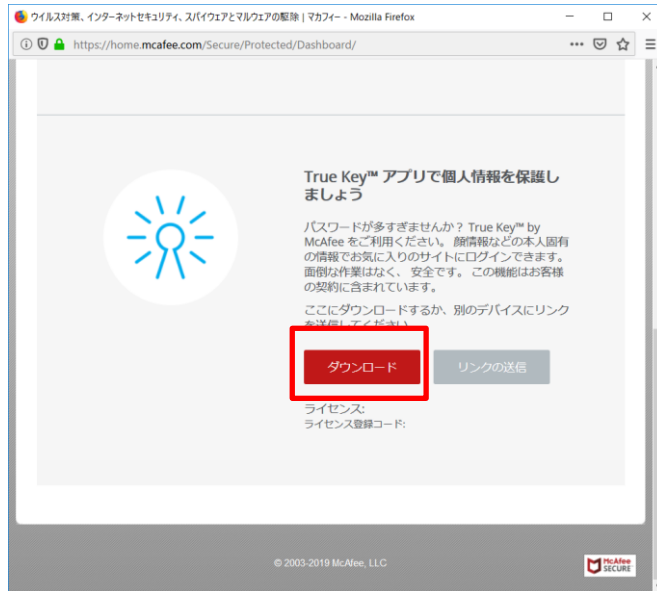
ウイルス対策、インターネットセキュリティ、スパイウェアとマルウェアの駆除 | マカフィー - Mozilla Firefox

https://home.mcafee.com/Secure/Protected/Dashboard/

True Key™ アプリで個人情報を保護しましょう

パスワードが多すぎませんか？ True Key™ by McAfee をご利用ください。顔情報などの本人固有の情報でお気に入りのサイトにログインできます。面倒な作業はなく、安全です。この機能はお客様の契約に含まれています。

ここにダウンロードするか、別のデバイスにリンクを送信してください。

ダウンロード

リンクの送信

ライセンス:
ライセンス登録コード:

© 2003-2019 McAfee, LLC

McAfee SECURE